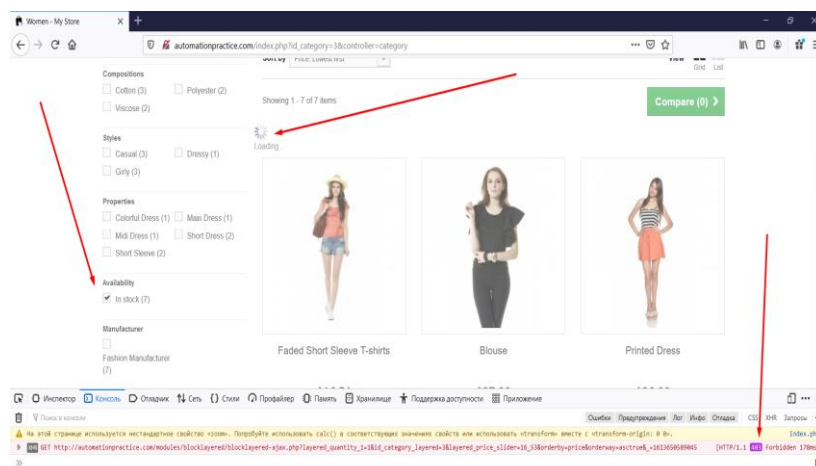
Women - My Store

automationpractice.com/index.php?id_category=3&controller=category

Sort by Price: Lowest first

View Grid List

Compositions
Cotton (3)
Polyester (2)
Viscose (2)

Styles
Casual (3)
Dressy (1)
Girly (3)

Properties
Colorful Dress (1)
Maxi Dress (1)
Midi Dress (1)
Short Dress (2)
Short Sleeve (2)

Availability
In stock (7)

Manufacturer
Fashion Manufacturer (7)

Showing 1 - 7 of 7 items

Compare (0) >

Loading...

Faded Short Sleeve T-shirts

Blouse

Printed Dress

Инспектор Консоль Отладчик Сеть Стили Профайлер Память Хранилище Поддержка доступности Приложение

Поиск в консоли

Ошибки Предупреждения Лог Инфо Отладка CSS XHR Запросы

На этой странице используется нестандартное свойство «zoom». Попробуйте использовать calc() в соответствующих значениях свойств или использовать «transform» вместе с «transform-origin: 0 0». index.ph

GET http://automationpractice.com/modules/blocklayered/blocklayered-ajax.php?layered_quantity_1=1&id_category_layered=3&layered_price_slider=16_53&orderby=price&orderway=asc&true&_=1623650589045 [HTTP/1.1 403 Forbidden 178ms]

»